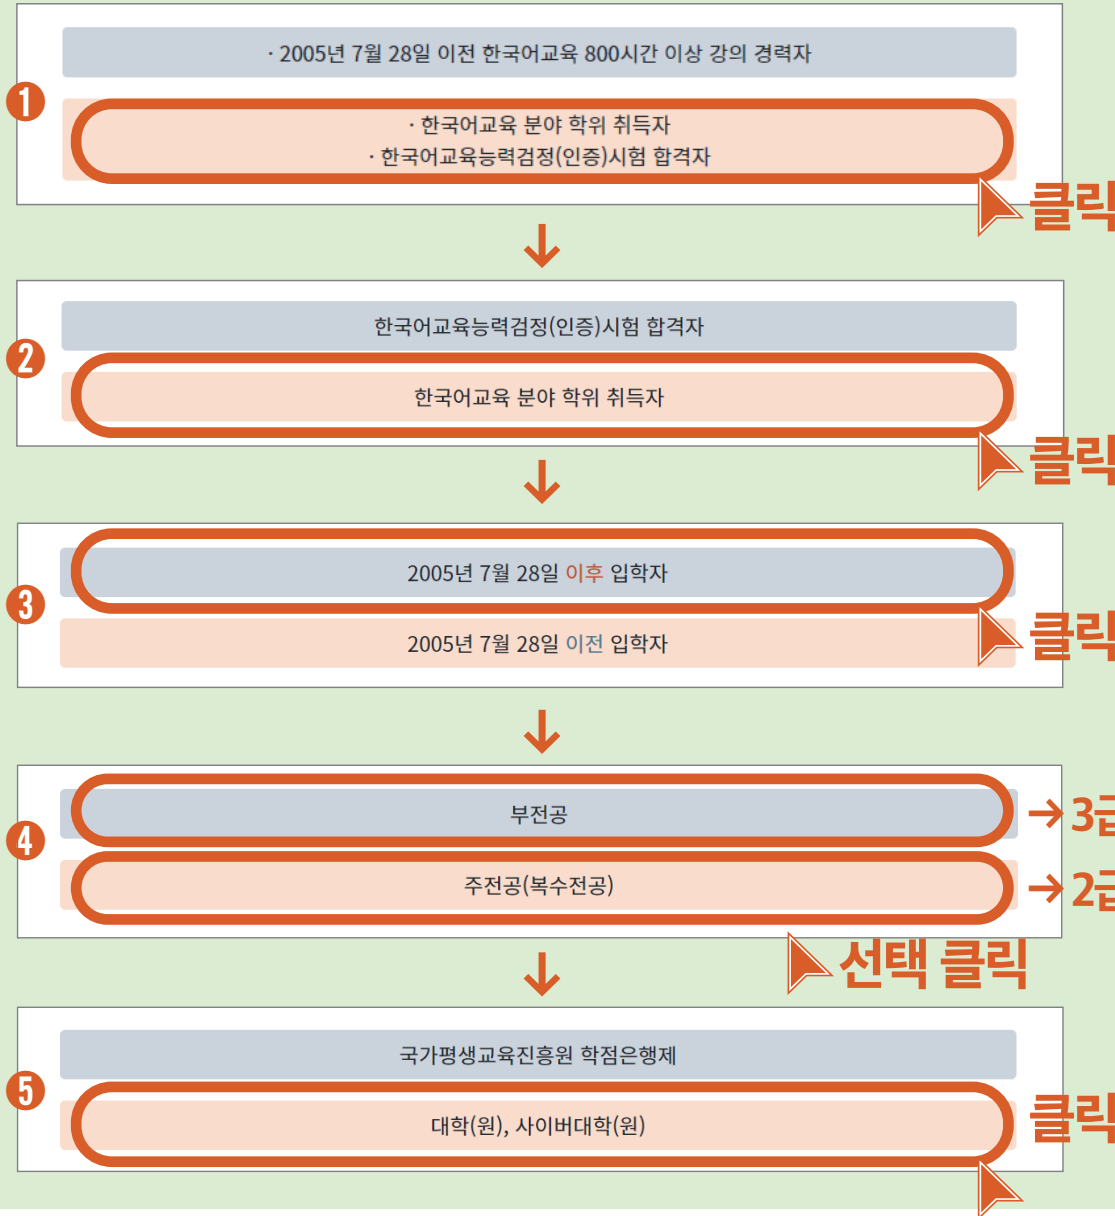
1

· 2005년 7월 28일 이전 한국어교육 800시간 이상 강의 경력자

· 한국어교육 분야 학위 취득자
· 한국어교육능력검정(인증)시험 합격자

클릭

2

한국어교육능력검정(인증)시험 합격자

한국어교육 분야 학위 취득자

클릭

3

2005년 7월 28일 이후 입학자

2005년 7월 28일 이전 입학자

클릭

4

부전공

→ 3급

주전공(복수전공)

→ 2급

선택 클릭

5

국가평생교육진흥원 학점은행제

대학(원), 사이버대학(원)

클릭